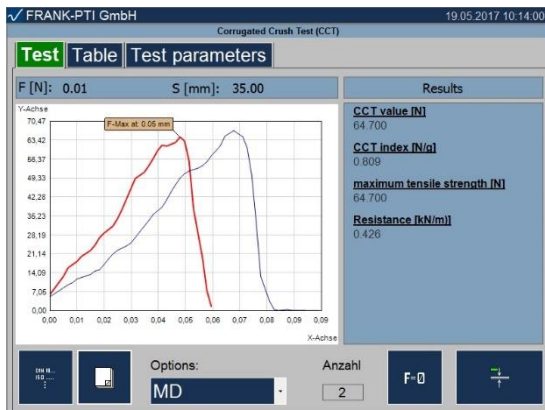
FRANK-PTI GmbH
19.05.2017 10:14:00
Corrugated Crush Test (CCT)

Test | Table | Test parameters

F [N]: 0.01
S [mm]: 35.00

Y-Achse
70,47
63,42
56,37
49,33
42,28
35,23
28,19
21,14
14,09
7,05
0,00
0,00 0,01 0,02 0,03 0,04 0,05 0,06 0,07 0,08 0,09 0,09
X-Achse
F-Max at: 0.05 mm

Results
CCT value [N]
64.700
CCT index [N/g]
0.809
maximum tensile strength [N]
64.700
Resistance [kN/m]]
0.426

Options:
MD
Anzahl
2
F=0